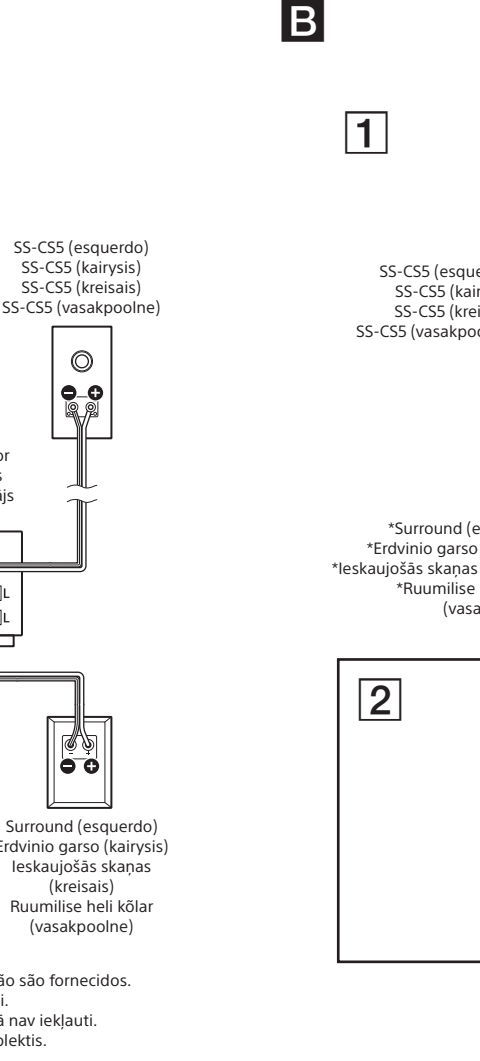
B

1

SS-CS5 (esquerdo)
SS-CS5 (kairysis)
SS-CS5 (kreisais)
SS-CS5 (vasakpoolne)

or
s
ajs

L
L

Surround (esquerdo)
Erdvinio garso (kairysis)
Ieskaujošās skaņas (kreisais)
Ruumilise heli kõlar (vasakpoolne)

ão são fornecidos.
i.
ā nav iekļauti.
plektis.

SS-CS5 (esque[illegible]
SS-CS5 (kair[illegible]
SS-CS5 (krei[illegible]
SS-CS5 (vasakpoo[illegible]

*Surround (e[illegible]
*Erdvinio garso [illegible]
*Ieskaujošās skaņas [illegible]
*Ruumilise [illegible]
(vasa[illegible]

2